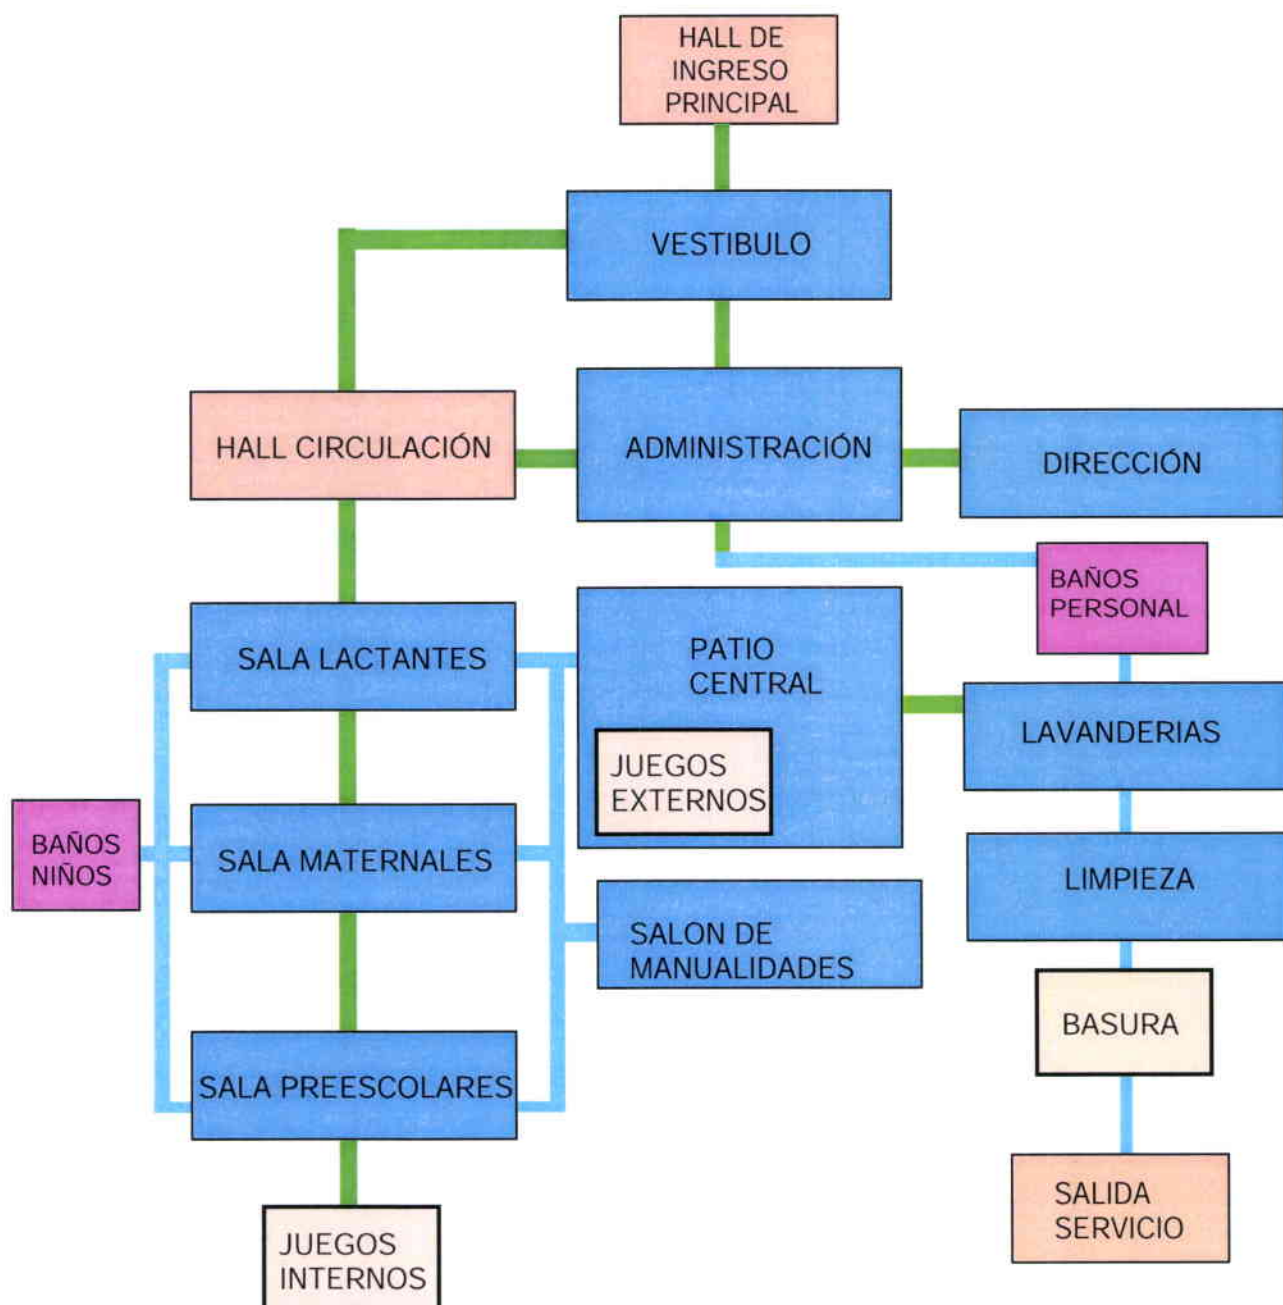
HALL DE INGRESO PRINCIPAL

VESTIBULO

HALL CIRCULACIÓN

ADMINISTRACIÓN

DIRECCIÓN

BAÑOS PERSONAL

SALA LACTANTES

PATIO CENTRAL

JUEGOS EXTERNOS

LAVANDERIAS

BAÑOS NIÑOS

SALA MATERNALES

LIMPIEZA

SALON DE MANUALIDADES

BASURA

SALA PREESCOLARES

SALIDA SERVICIO

JUEGOS INTERNOS